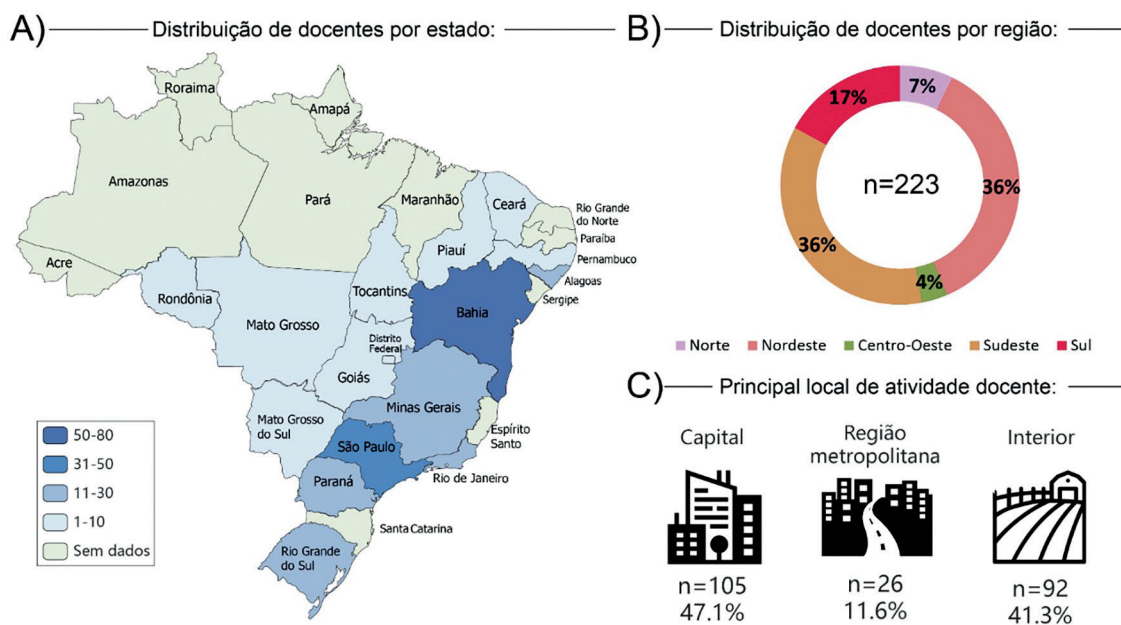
A) Distribuição de docentes por estado:

Roraima
Amapá
Amazonas
Pará
Maranhão
Ceará
Rio Grande do Norte
Paraíba
Pernambuco
Acre
Piauí
Alagoas
Sergipe
Rondônia
Tocantins
Bahia
Mato Grosso
Distrito Federal
Goiás
Minas Gerais
Mato Grosso do Sul
Espírito Santo
São Paulo
Rio de Janeiro
Paraná
Santa Catarina
Rio Grande do Sul

50-80
31-50
11-30
1-10
Sem dados

B) Distribuição de docentes por região:

7%
17%
n=223
36%
36%
4%

Norte
Nordeste
Centro-Oeste
Sudeste
Sul

C) Principal local de atividade docente:

Capital
n=105
47.1%

Região metropolitana
n=26
11.6%

Interior
n=92
41.3%